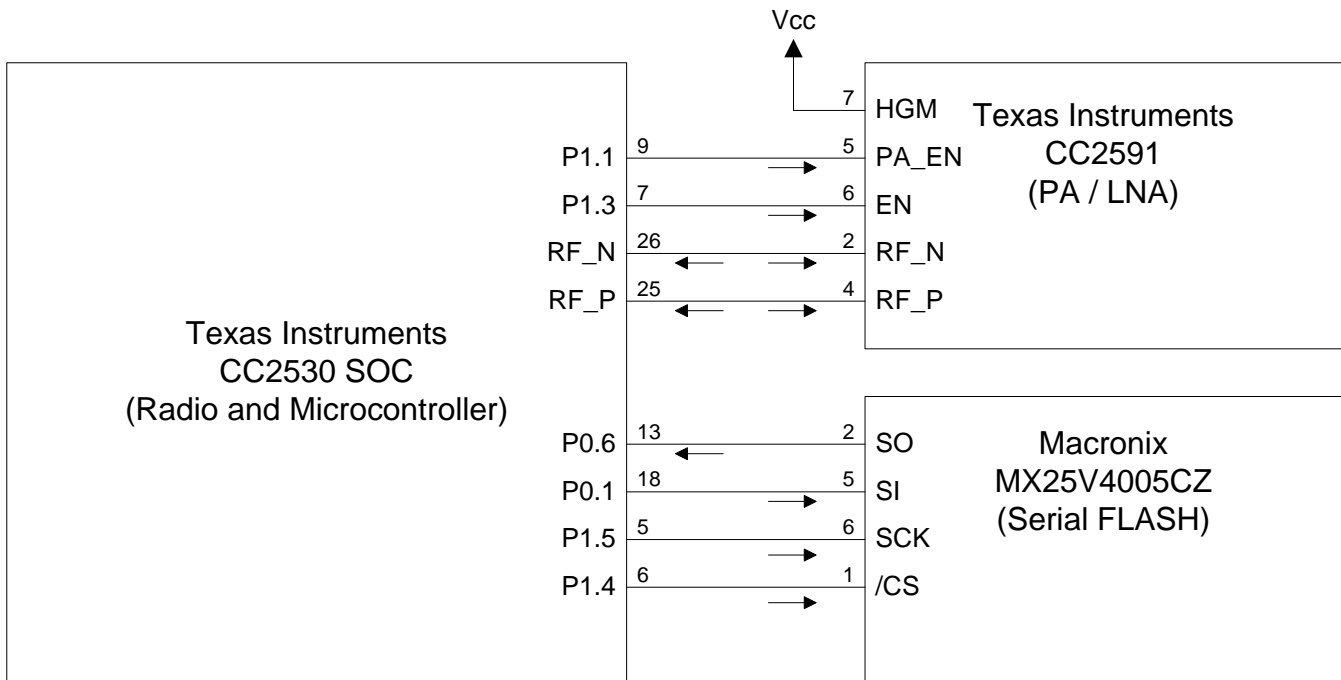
Vcc

Texas Instruments
CC2530 SOC
(Radio and Microcontroller)

P1.1 9
P1.3 7
RF_N 26
RF_P 25

7 HGM
5 PA_EN
6 EN
2 RF_N
4 RF_P

Texas Instruments
CC2591
(PA / LNA)

P0.6 13
P0.1 18
P1.5 5
P1.4 6

2 SO
5 SI
6 SCK
1 /CS

Macronix
MX25V4005CZ
(Serial FLASH)